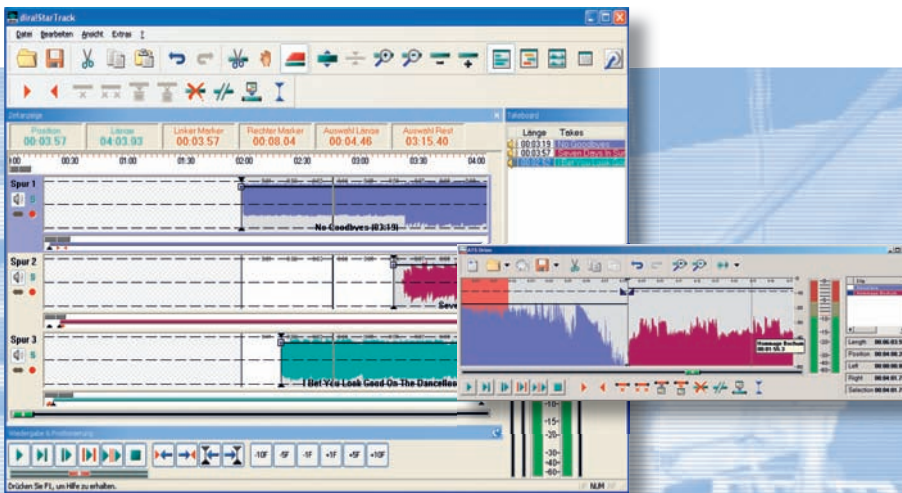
digitalStarTrack

Datei Bearbeiten Ansicht Extras ?

Zeitanzeige

| Position | Länge | Linker Marker | Rechter Marker | Auswahl Länge | Auswahl Rest |
|---|---|---|---|---|---|
| 00:03.57 | 04:03.93 | 00:03.57 | 00:08.04 | 00:04.46 | 03:15.40 |

00:00 00:30 01:00 01:30 02:00 02:30 03:00 03:30 04:00

Spur 1

No Goodbyes (03:19)

Spur 2

Seve

Spur 3

I Bet You Look Good On The Dancefloo

Takeboard

| Länge | Takes |
|---|---|
| 00:03.19 | No Goodbyes |
| 00:03.57 | Seven Days In Sun |
| 00:02.52 | I Bet You Look Go |

Wiedergabe & Positionierung

-10F -5F -1F +1F +5F +10F

Drücken Sie F1, um Hilfe zu erhalten.

NUM

Hommage Dochole
00:01:55.3

Length 00:06:03.5
Position 00:06:0
Left 00:00:00.0
Right 00:04:07.7
Selection 00:04:07.7

-10-
-15-
-20-
-30-
-40-
-60-